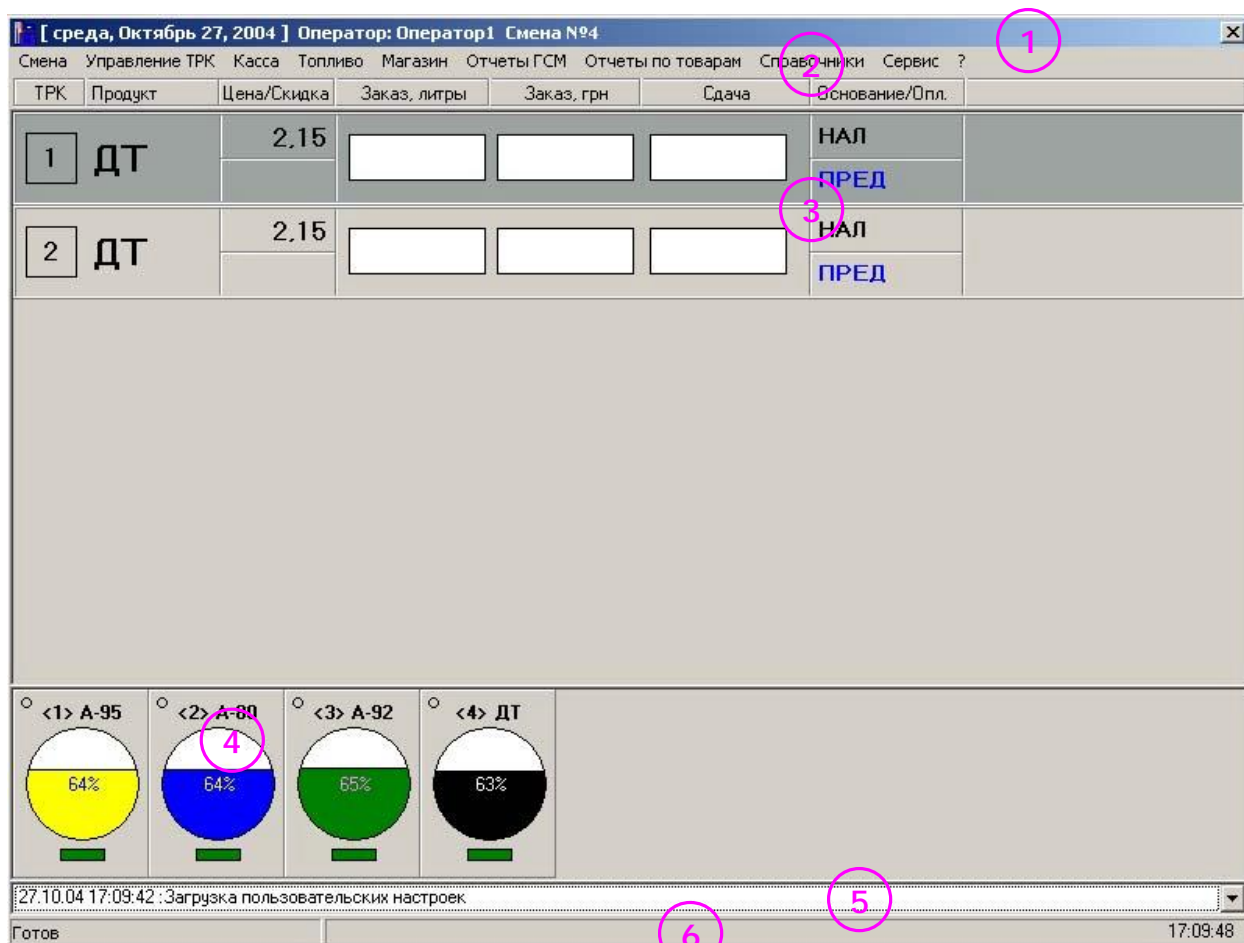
[ среда, Октябрь 27, 2004 ] Оператор: Оператор1 Смена №4

1

Смена Управление ТРК Касса Топливо Магазин Отчеты ГСМ Отчеты по товарам Справочники Сервис ?

2

| ТРК | Продукт | Цена/Скидка | Заказ, литры | Заказ, грн | Сдача | Основание/Опл. |
|---|---|---|---|---|---|---|
| 1 | ДТ | 2,15 | | | | НАЛ ПРЕД |
| 2 | ДТ | 2,15 | | | | НАЛ ПРЕД |

3

<1> А-95 64%

<2> А-80 64%

4

<3> А-92 65%

<4> ДТ 63%

27.10.04 17:09:42 : Загрузка пользовательских настроек

5

Готов

6

17:09:48